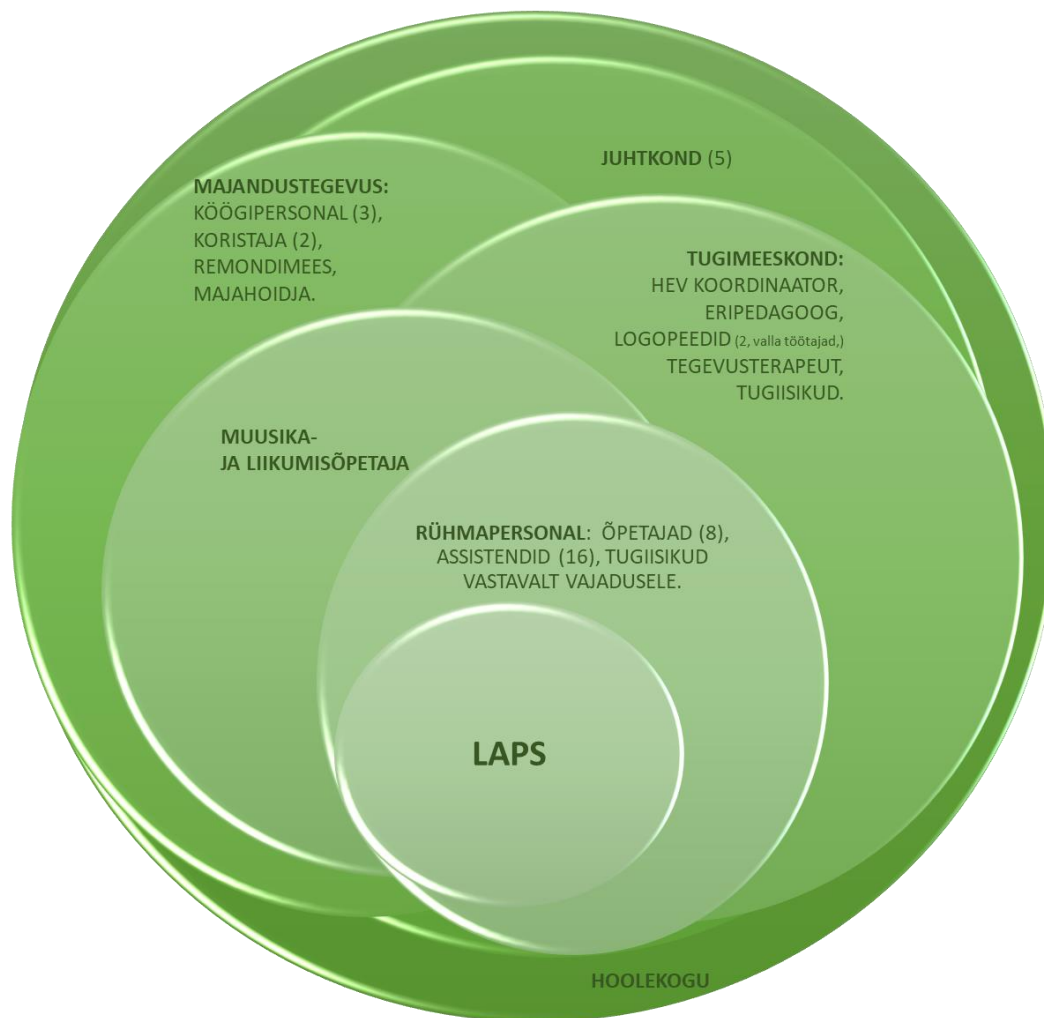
JUHTKOND (5)

MAJANDUSTEGEVUS:
KÖÖGIPERSONAL (3),
KORISTAJA (2),
REMONDIMEES,
MAJAHOIDJA.

TUGIMEESKOND:
HEV KOORDINAATOR,
ERIPEDAGOOG,
LOGOPEEDID (2, valla töötajad,)
TEGEVUSTERAPEUT,
TUGIISIKUD.

MUUSIKA- JA LIIKUMISÕPETAJA

RÜHMAPERSONAL: ÕPETAJAD (8), ASSISTENDID (16), TUGIISIKUD VASTAVALT VAJADUSELE.

LAPS

HOOLEKOGU